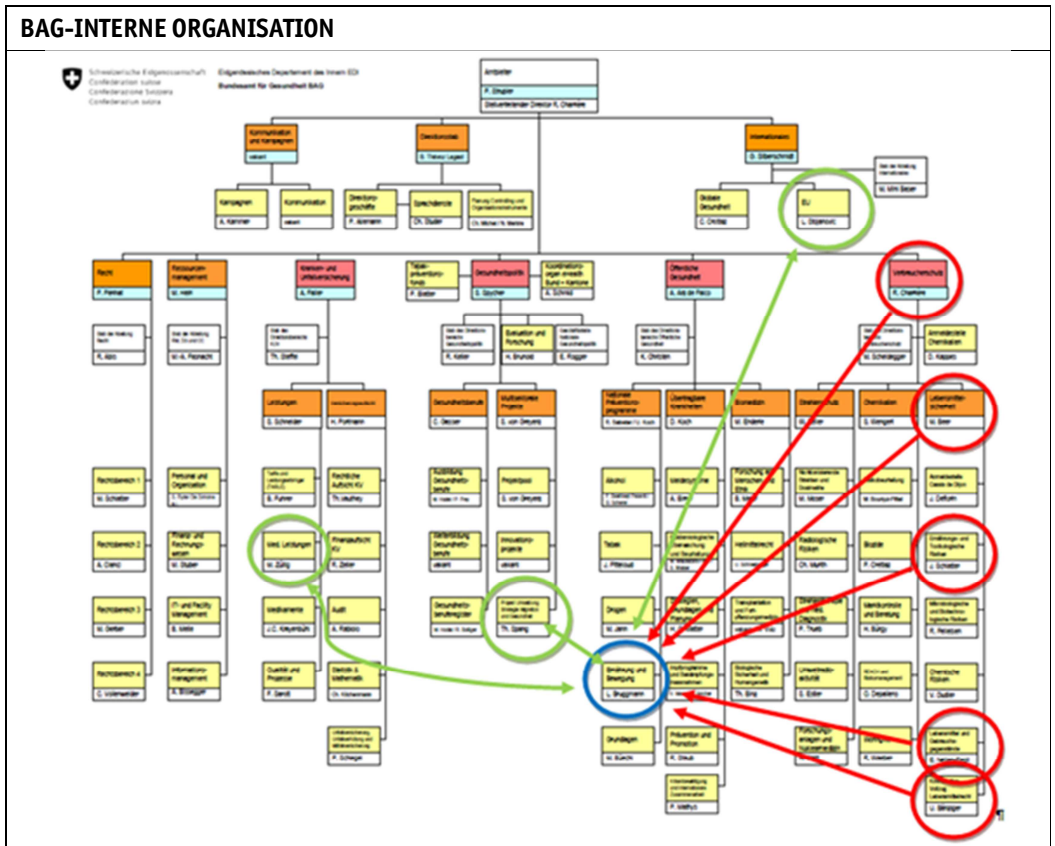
BAG-INTERNE ORGANISATION

Schweizerische Eidgenossenschaft
Confédération suisse
Confederazione Svizzera
Confederaziun svizra

Eidgenössisches Departement des Innern EDI
Bundesamt für Gesundheit BAG

Amtsleiter
P. Strupler

Kommunikation und Kampagnen

Direktionsstab

Internationales

Kampagnen

Kommunikation

EU

Recht

Ressourcen-management

Kranken- und Unfallversicherung

Tabakpräventionsfonds

Gesundheitspolitik

Öffentliche Gesundheit

Verbraucherschutz

Leistungen

Gesundheitsberufe

Multisektorale Projekte

Nationale Präventionsprogramme

Übertragbare Krankheiten

Strahlenschutz

Chemikalien

Lebensmittelsicherheit

Rechtsbereich 1

Rechtsbereich 2

Rechtsbereich 3

Rechtsbereich 4

Personal und Organisation

Finanz- und Rechnungswesen

Med. Leistungen

Medikamente

Finanzaufsicht KV

Audit

Projektpool

Innovationsprojekte

Alkohol

Tabak

Drogen

Ernährung und Bewegung
L. Bruggmann

Grundlagen

Prävention und Promotion

Biozide

Chemische Risiken

Ernährungs- und Toxikologische Risiken

Lebensmittel und Gebrauchsgegenstände

¶